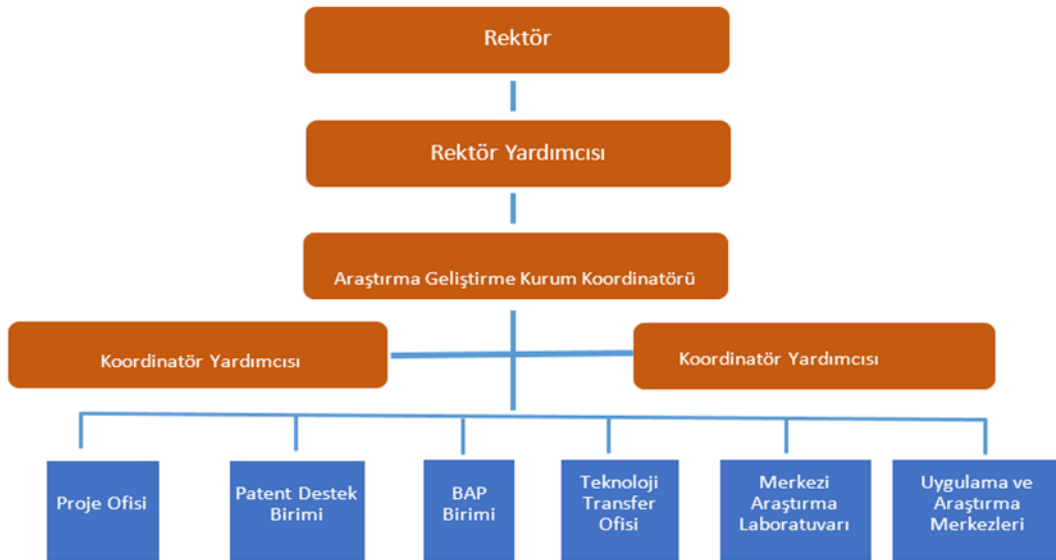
Rektör

Rektör Yardımcısı

Araştırma Geliştirme Kurum Koordinatörü

Koordinatör Yardımcısı

Koordinatör Yardımcısı

Proje Ofisi

Patent Destek Birimi

BAP Birimi

Teknoloji Transfer Ofisi

Merkezi Araştırma Laboratuvarı

Uygulama ve Araştırma Merkezleri